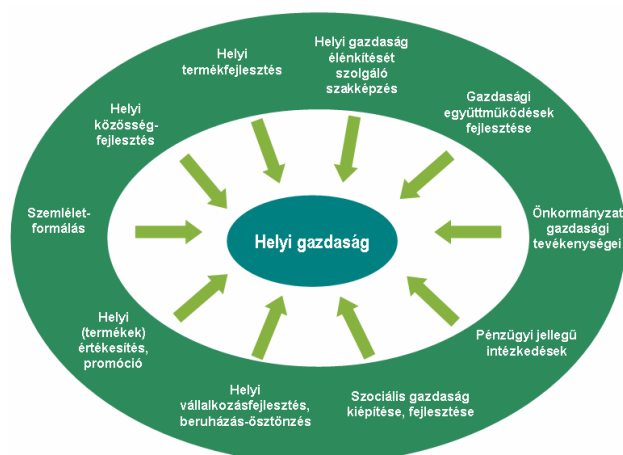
Helyi termékfejlesztés

Helyi gazdaság élénkítését szolgáló szakképzés

Gazdasági együttműködések fejlesztése

Helyi közösség-fejlesztés

Szemlélet-formálás

Helyi gazdaság

Önkormányzat gazdasági tevékenységei

Helyi (termékek) értékesítés, promóció

Pénzügyi jellegű intézkedések

Helyi vállalkozásfejlesztés, beruházás-ösztönzés

Szociális gazdaság kiépítése, fejlesztése